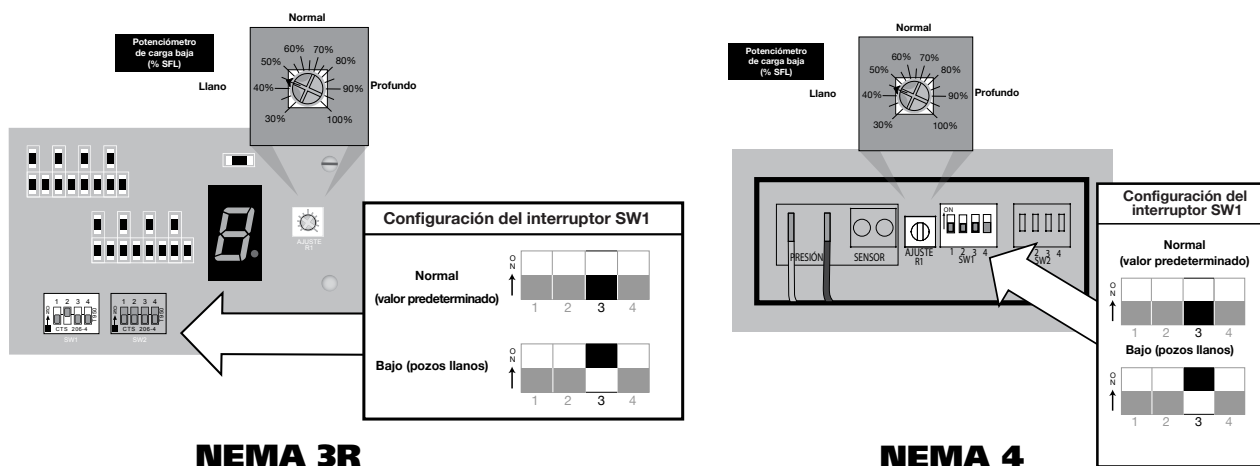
Normal

Potenciómetro de carga baja (% SFL)

60% 70%
50% 80%
Llano 40% 90% Profundo
30% 100%

AJUSTE R1

1 2 3 4
ON
CTS 206-4
SW1

1 2 3 4
ON
CTS 206-4
SW2

Configuración del interruptor SW1

Normal
(valor predeterminado)

ON
1 2 3 4

Bajo (pozos llanos)

ON
1 2 3 4

NEMA 3R

Normal

Potenciómetro de carga baja (% SFL)

60% 70%
50% 80%
Llano 40% 90% Profundo
30% 100%

PRESIÓN SENSOR AJUSTE R1 ON 1 2 3 4 SW1 2 3 4 SW2

Configuración del interruptor SW1

Normal
(valor predeterminado)

ON
1 2 3 4

Bajo (pozos llanos)

ON
1 2 3 4

NEMA 4